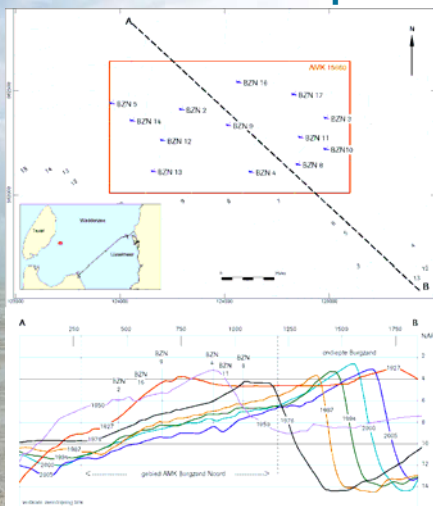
A

N

AWK (fictie)

BZN 16

BZN 17

BZN 5

BZN 2

BZN 3

BZN 14

BZN 9

BZN 11

BZN 12

BZN 10

BZN 8

BZN 13

BZN 4

Texel

Waddenzee

Lorentzsluis

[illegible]

B

A

250

500

750

1000

1250

1500

1750

B

NAP

BZN 9

BZN 4

BZN 5

BZN 11

BZN 2

BZN 16

onthepte Burgzand

2

4

6

8

10

12

14

1927

1950

1927

1978

1987

1994

2000

2005

1950

1978

1962

2005

1987

gebied AWK Burgzand Noord

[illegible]